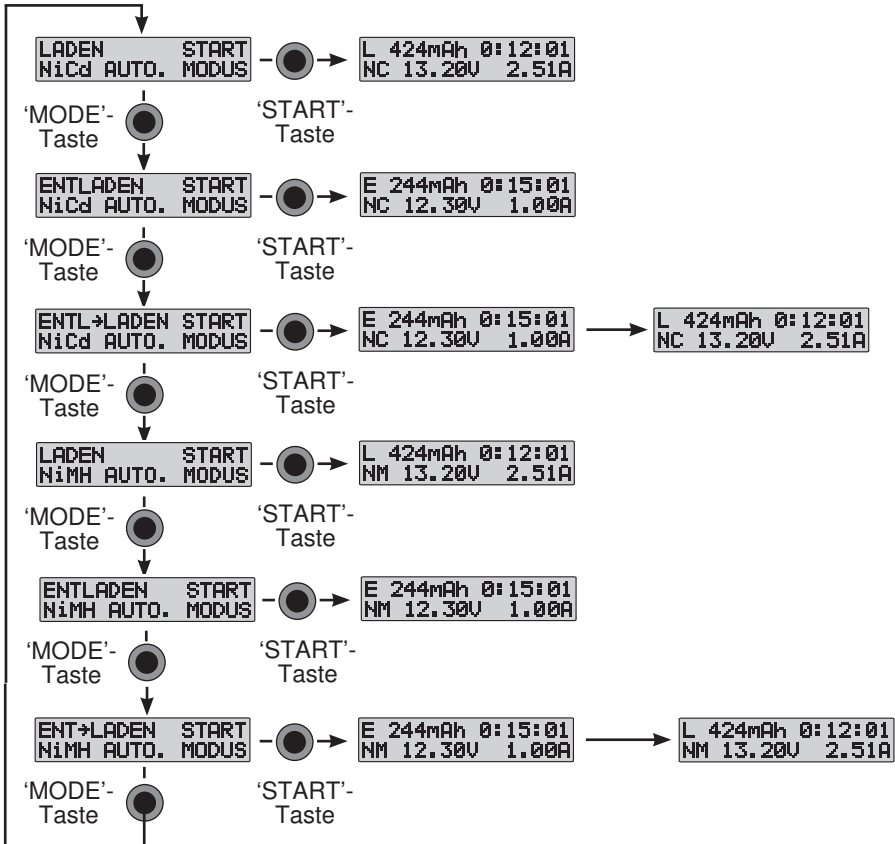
LADEN START
NiCd AUTO. MODUS

L 424mAh 0:12:01
NC 13.20V 2.51A

'MODE'-
Taste

'START'-
Taste

ENTLADEN START
NiCd AUTO. MODUS

E 244mAh 0:15:01
NC 12.30V 1.00A

'MODE'-
Taste

'START'-
Taste

ENTL→LADEN START
NiCd AUTO. MODUS

E 244mAh 0:15:01
NC 12.30V 1.00A

L 424mAh 0:12:01
NC 13.20V 2.51A

'MODE'-
Taste

'START'-
Taste

LADEN START
NiMH AUTO. MODUS

L 424mAh 0:12:01
NM 13.20V 2.51A

'MODE'-
Taste

'START'-
Taste

ENTLADEN START
NiMH AUTO. MODUS

E 244mAh 0:15:01
NM 12.30V 1.00A

'MODE'-
Taste

'START'-
Taste

ENT→LADEN START
NiMH AUTO. MODUS

E 244mAh 0:15:01
NM 12.30V 1.00A

L 424mAh 0:12:01
NM 13.20V 2.51A

'MODE'-
Taste

'START'-
Taste